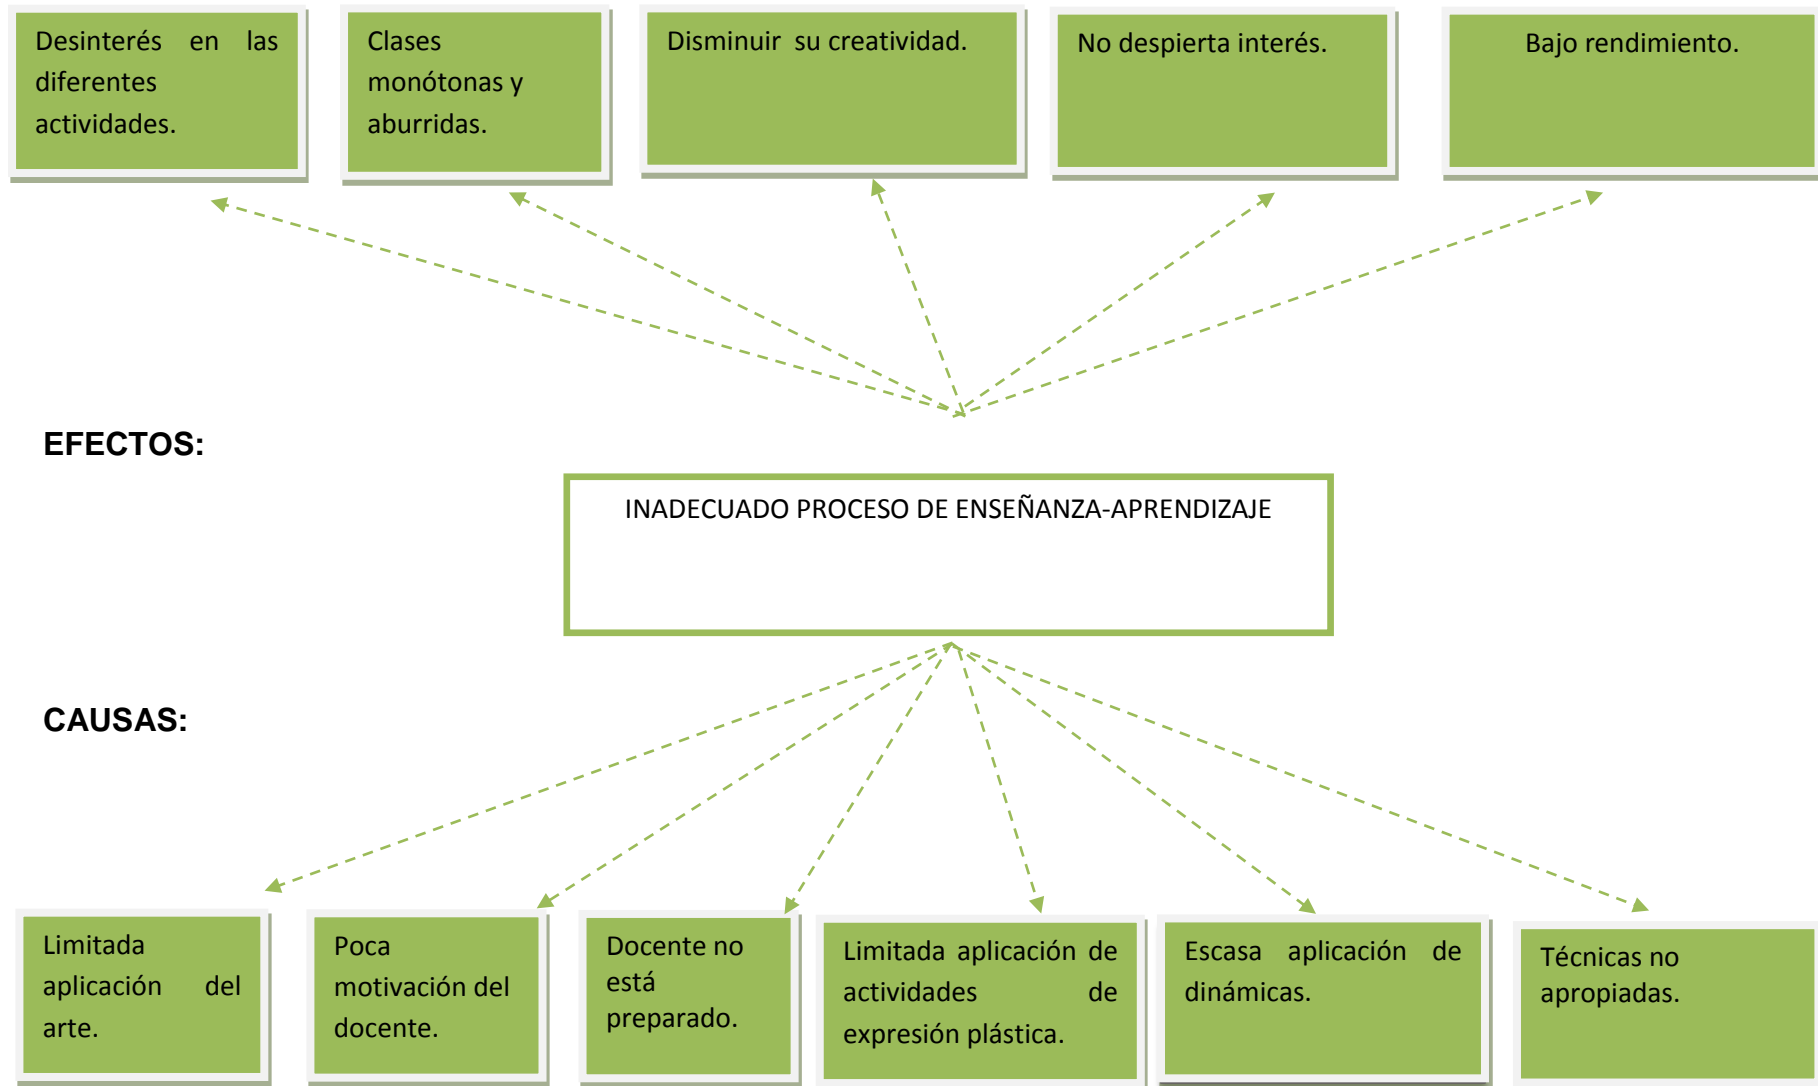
Desinterés en las diferentes actividades.

Clases monótonas y aburridas.

Disminuir su creatividad.

No despierta interés.

Bajo rendimiento.

EFECTOS:

INADECUADO PROCESO DE ENSEÑANZA-APRENDIZAJE

CAUSAS:

Limitada aplicación del arte.

Poca motivación del docente.

Docente no está preparado.

Limitada aplicación de actividades de expresión plástica.

Escasa aplicación de dinámicas.

Técnicas no apropiadas.